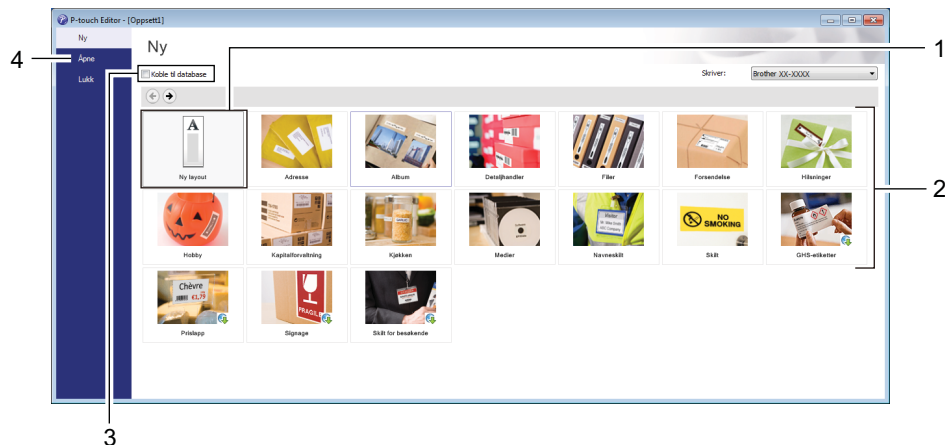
P-touch Editor - [Oppsett1]

Ny
Åpne
Lukk

4

Ny

Koble til database

Skriver: Brother XX-XXXX

1

2

3

A

Ny layout
Adresse
Album
Detaljhandler
Filer
Forsendelse
Hilsninger
Hobby
Kapitalforvaltning
Kjøkken
Medier
Navneskilt
Skilt
GHS-etiketter
Prislapp
Signage
Skilt for besøkende

Chèvre
€1,75
NO SMOKING
FRAGILE